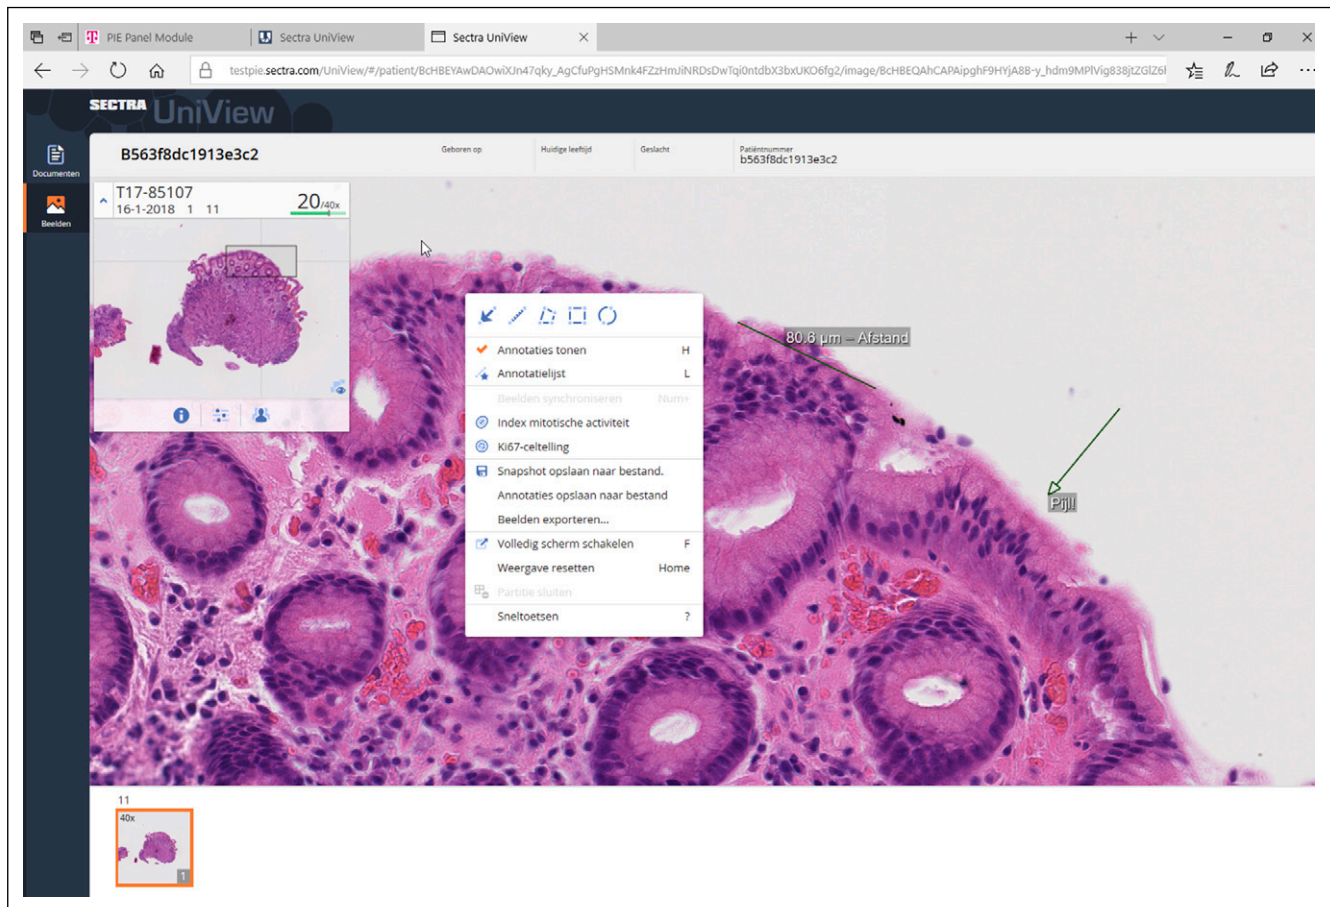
PIE Panel Module
Sectra UniView
Sectra UniView

testpie.sectra.com/UniView/#/patient/BcHBEYAwDAOwiXJn47qky_AgCfuPgHSMnk4FZzHmJiNRDsDwTqi0ntdbX3bxUKO6fg2/image/BcHBEQAhCAPAipghF9HYjA88-y_hdm9MPlVig838jtZGlZ6l

SECTRA UniView

Documenten
Beelden

B563f8dc1913e3c2
Geboren op
Huidige leeftijd
Geslacht
Patiëntnummer
b563f8dc1913e3c2

T17-85107
16-1-2018 1 11
20/40x

80.6 µm – Afstand
Pijl

Annotaties tonen H
Annotatielijst L
Beelden synchroniseren Num+
Index mitotische activiteit
Ki67-celtelling
Snapshot opslaan naar bestand.
Annotaties opslaan naar bestand
Beelden exporteren...
Volledig scherm schakelen F
Weergave resetten Home
Partitie sluiten
Sneltoetsen ?

11
40x
1